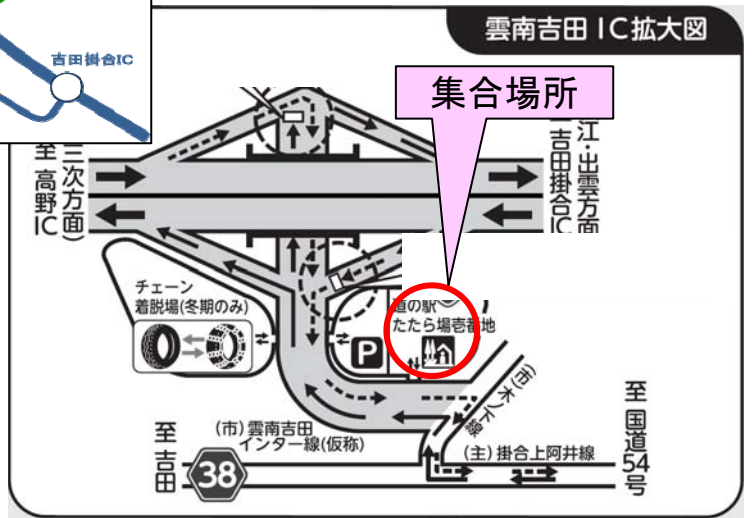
吉田掛合IC

雲南吉田 IC拡大図

集合場所

至 三次方面 高野IC

江・出雲方面 吉田掛合IC

チェーン 着脱場(冬期のみ)

道の駅 たたら場壱番地

P

(市)木次線

至 国道54号

至 吉田

38

(市)雲南吉田 インター線(仮称)

(主)掛合上阿井線